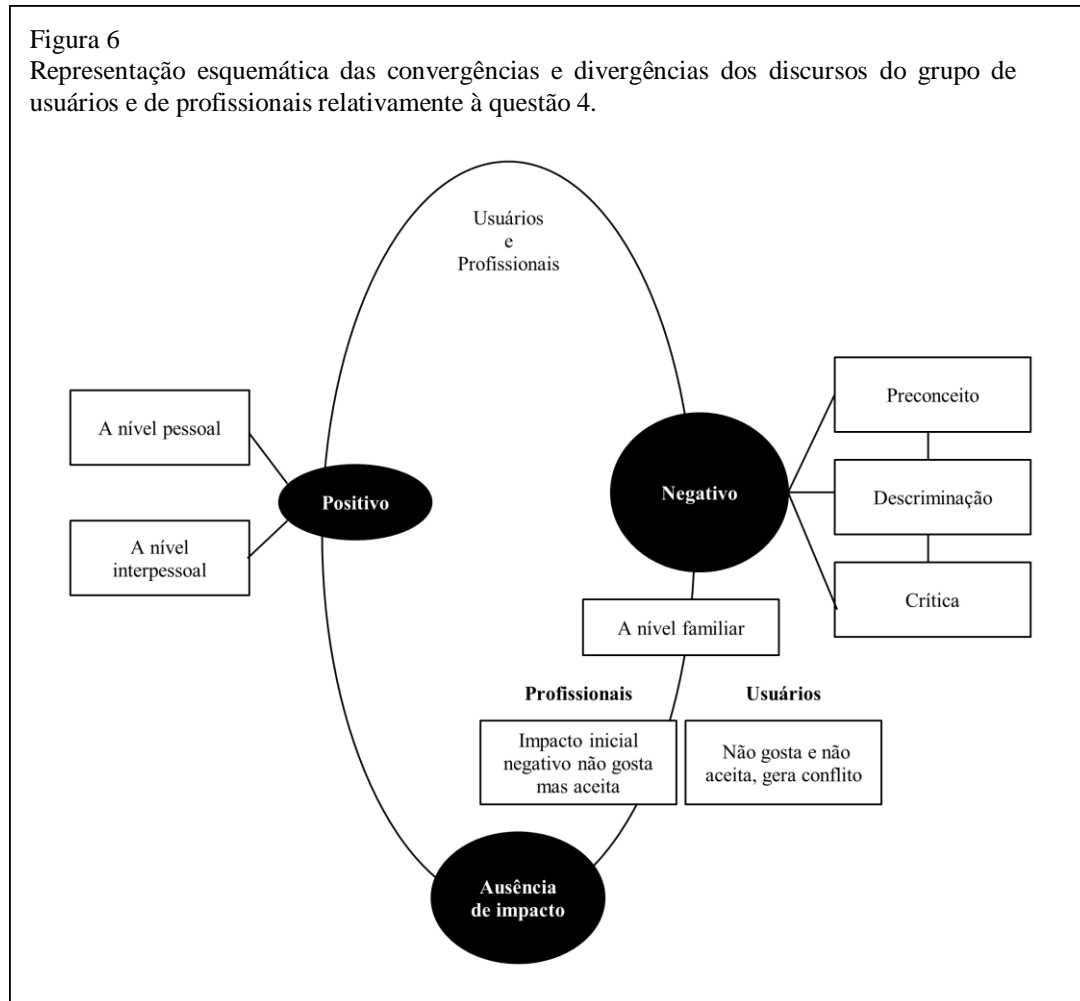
Figura 6

Representação esquemática das convergências e divergências dos discursos do grupo de usuários e de profissionais relativamente à questão 4.

Usuários
e
Profissionais

A nível pessoal

A nível interpessoal

Positivo

Negativo

Preconceito

Descriminação

Crítica

A nível familiar

Profissionais

Usuários

Impacto inicial negativo não gosta mas aceita

Não gosta e não aceita, gera conflito

Ausência de impacto